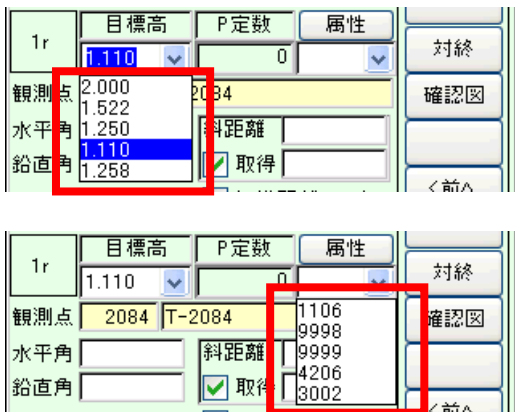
1r
目標高
P定数
属性
1.110
0
対終
観測点
2.000
1.522
1.250
1.110
1.258
2084
確認図
水平角
斜距離
鉛直角
取得
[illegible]
<前へ

1r
目標高
P定数
属性
1.110
0
対終
観測点
2084
T-2084
1106
9998
9999
4206
3002
確認図
水平角
斜距離
鉛直角
取得
<前へ